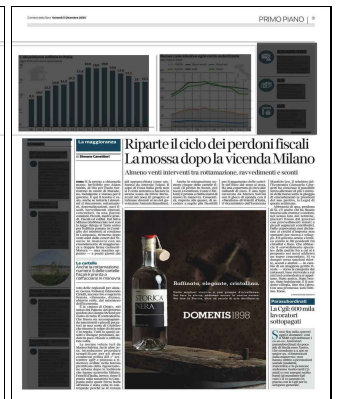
PRIMO PIANO | 9

Riparte il ciclo dei perdoni fiscali
La mossa dopo la vicenda Milano

Almeno venti interventi tra rottamazione, ravvedimenti e sconti

La maggioranza

di Simone Canettieri

Le cartelle

La CgiL: 600 mila lavoratori sottopagati

STORICA NERA

Raffinata, elegante, cristallina.

DOMENIS 1898